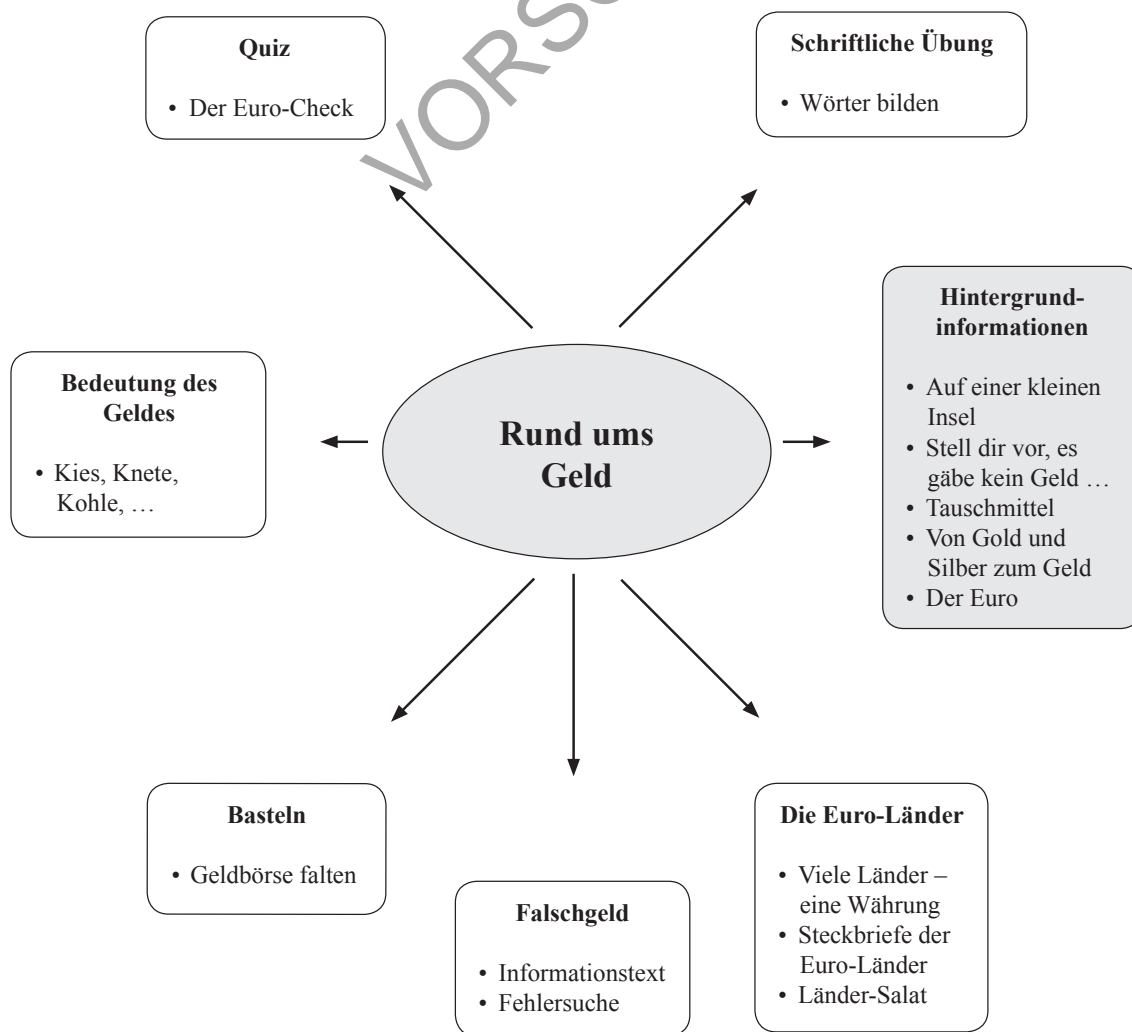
VORSC

Quiz

• Der Euro-Check

Schriftliche Übung

• Wörter bilden

Rund ums Geld

Bedeutung des Geldes

• Kies, Knete, Kohle, …

Hintergrundinformationen

• Auf einer kleinen Insel
• Stell dir vor, es gäbe kein Geld …
• Tauschmittel
• Von Gold und Silber zum Geld
• Der Euro

Basteln

• Geldbörse falten

Falschgeld

• Informationstext
• Fehlersuche

Die Euro-Länder

• Viele Länder – eine Währung
• Steckbriefe der Euro-Länder
• Länder-Salat